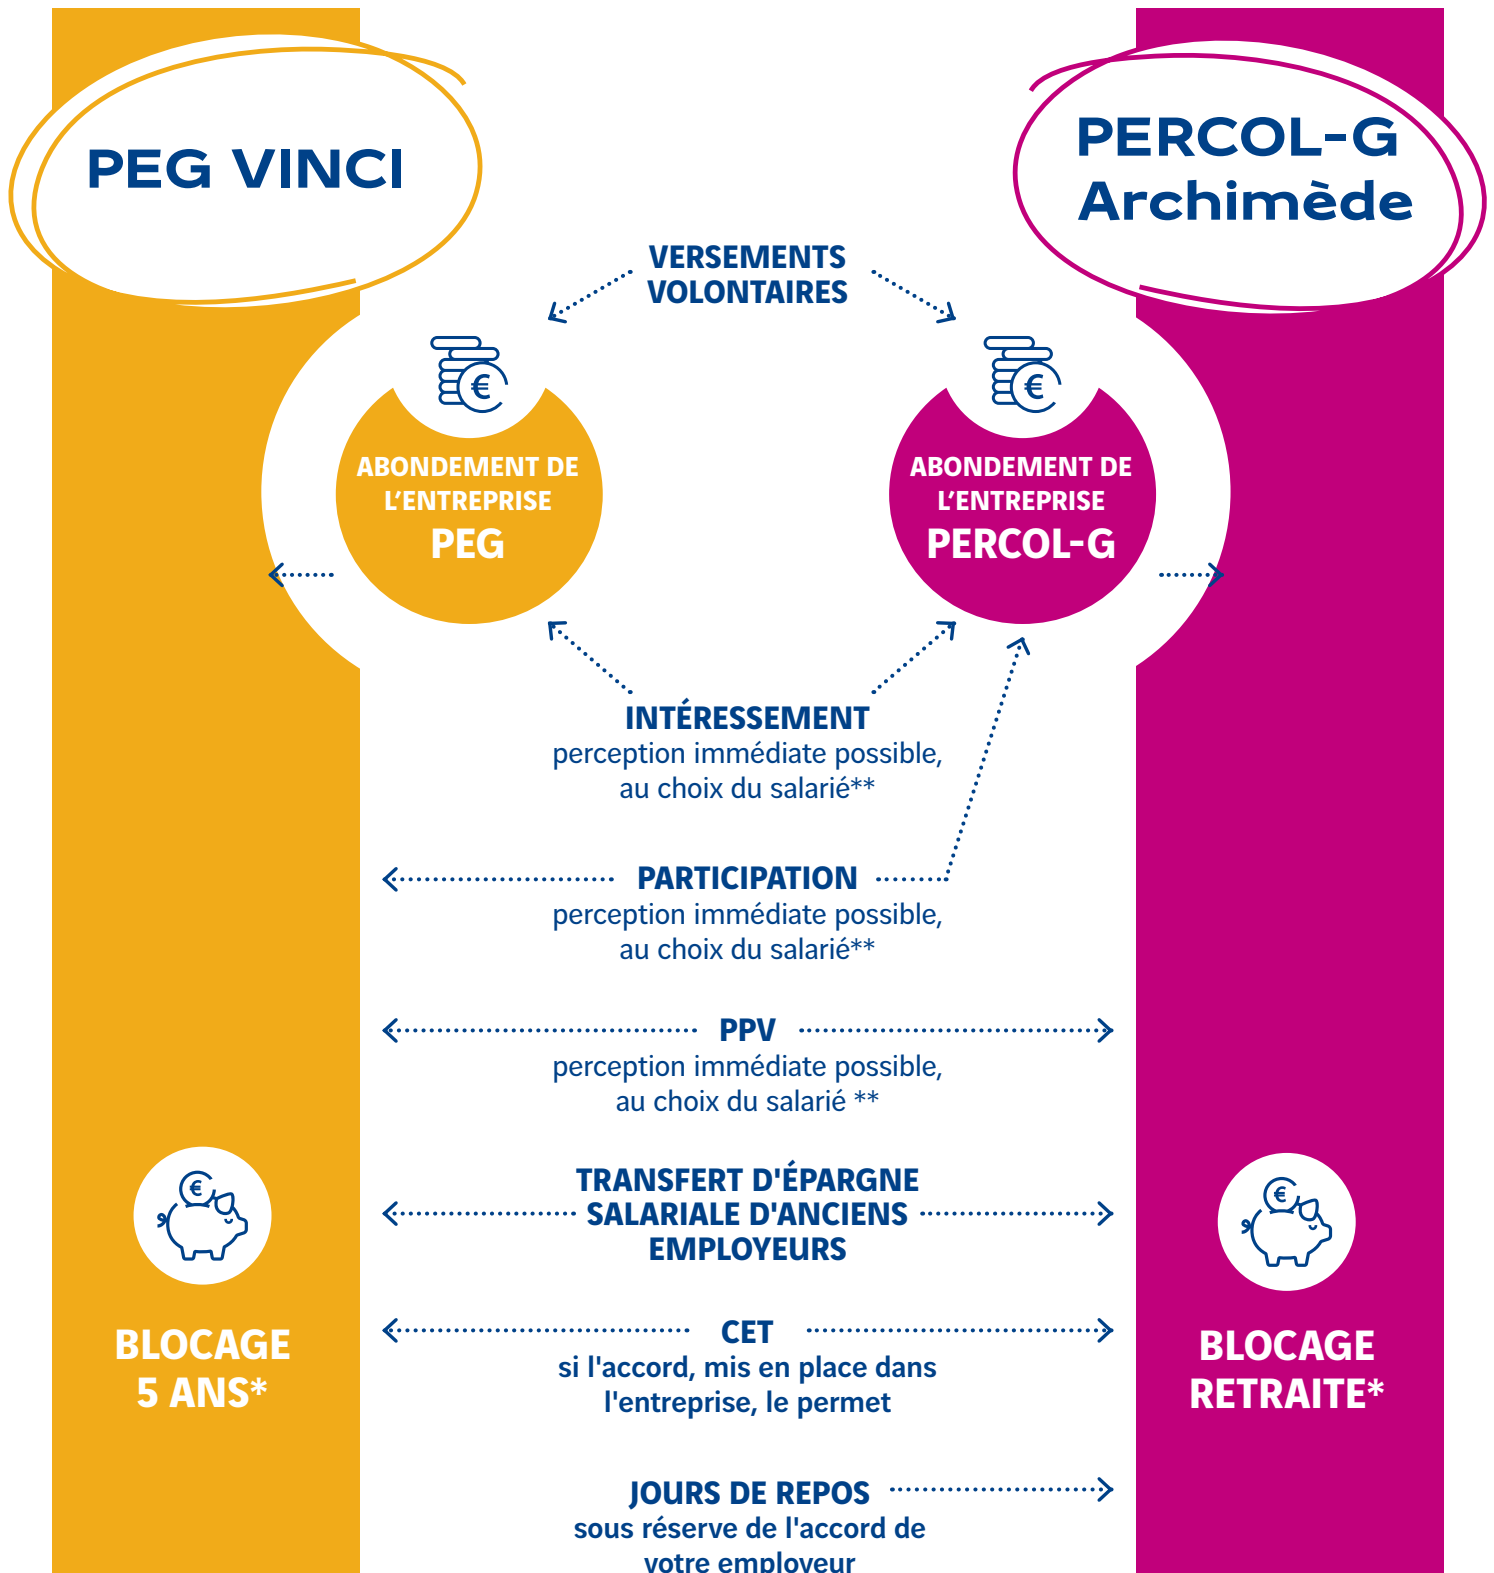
PEG VINCI

PERCOL-G Archimède

VERSEMENTS VOLONTAIRES

ABONDEMENT DE L'ENTREPRISE PEG

ABONDEMENT DE L'ENTREPRISE PERCOL-G

INTÉRESSEMENT
perception immédiate possible, au choix du salarié**

PARTICIPATION
perception immédiate possible, au choix du salarié**

PPV
perception immédiate possible, au choix du salarié **

TRANSFERT D'ÉPARGNE SALARIALE D'ANCIENS EMPLOYEURS

CET
si l'accord, mis en place dans l'entreprise, le permet

JOURS DE REPOS
sous réserve de l'accord de votre employeur

BLOCAGE 5 ANS*

BLOCAGE RETRAITE*